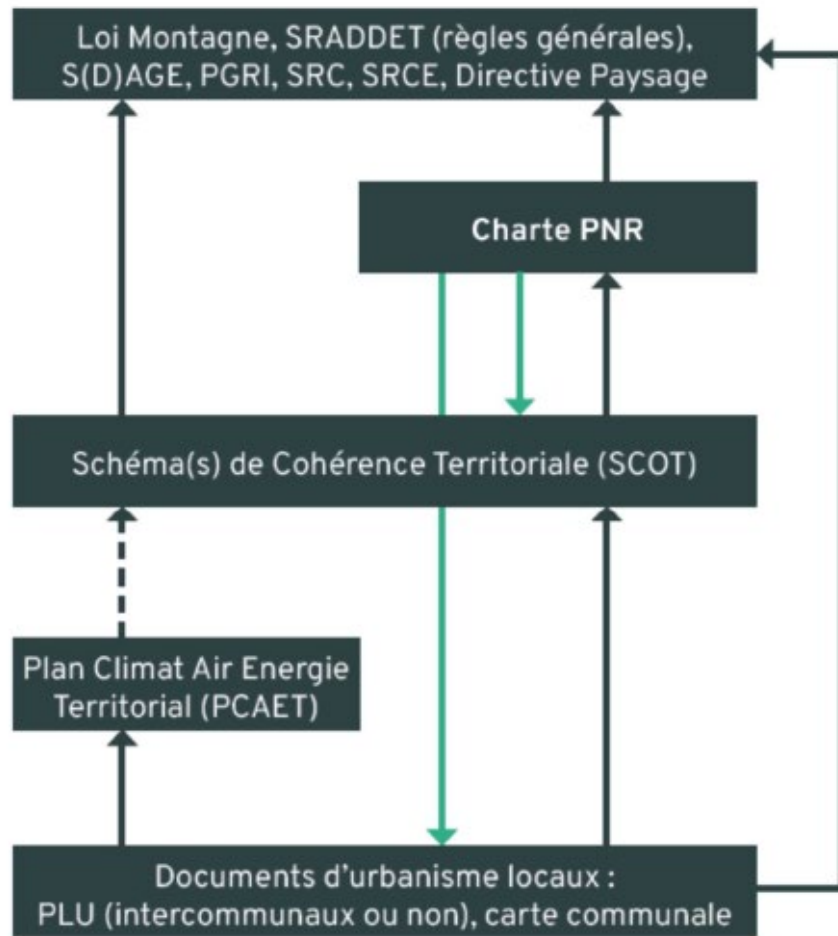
Loi Montagne, SRADDET (règles générales), S(D)AGE, PGRI, SRC, SRCE, Directive Paysage

Charte PNR

Schéma(s) de Cohérence Territoriale (SCOT)

Plan Climat Air Energie Territorial (PCAET)

Documents d'urbanisme locaux : PLU (intercommunaux ou non), carte communale